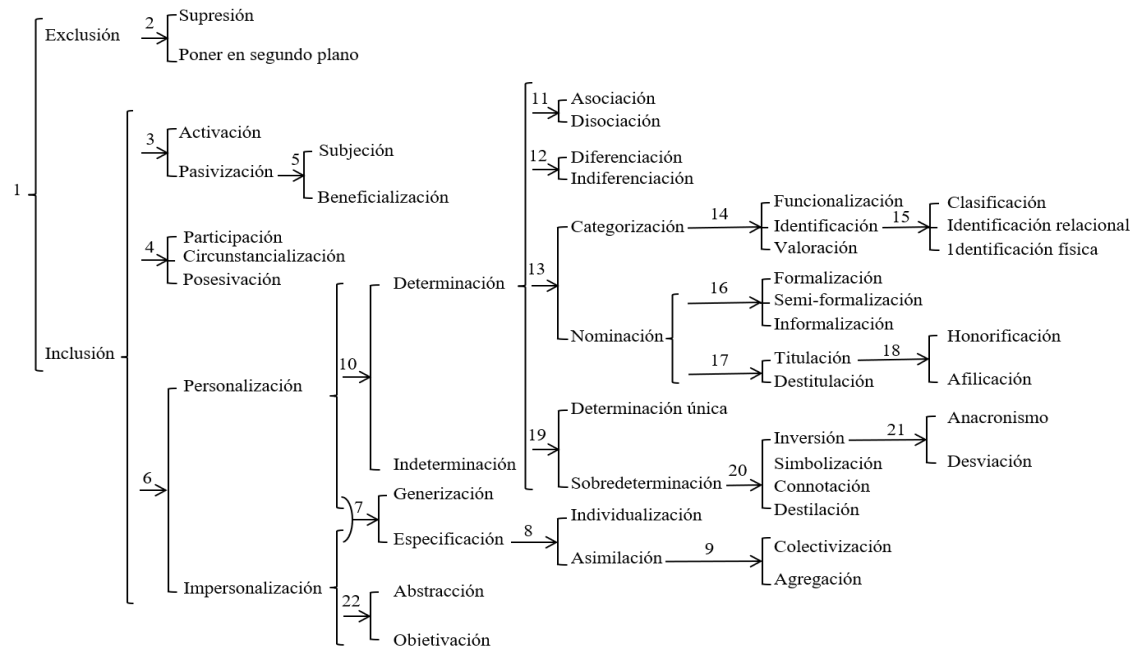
1

Exclusión
2
Supresión
Poner en segundo plano

Inclusión
3
Activación
Pasivización
5
Subjeción
Beneficialización

4
Participación
Circunstancialización
Posesivación

6
Personalización
Impersonalización

10
Determinación
Indeterminación

11
Asociación
Disociación

12
Diferenciación
Indiferenciación

13
Categorización
14
Funcionalización
Identificación
Valoración
15
Clasificación
Identificación relacional
1dentificación física

Nominación
16
Formalización
Semi-formalización
Informalización
17
Titulación
Destitulación
18
Honorificación
Afilicación

19
Determinación única
Sobredeterminación
20
Inversión
Simbolización
Connotación
Destilación
21
Anacronismo
Desviación

7
Generización
Especificación
8
Individualización
Asimilación
9
Colectivización
Agregación

22
Abstracción
Obietivación